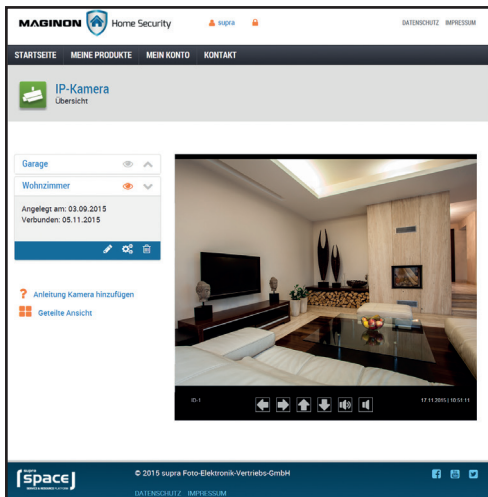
MAGINON Home Security supra DATENSCHUTZ IMPRESSUM

STARTSEITE MEINE PRODUKTE MEIN KONTO KONTAKT

IP-Kamera
Übersicht

Garage

Wohnzimmer

Angelegt am: 03.09.2015
Verbunden: 05.11.2015

Anleitung Kamera hinzufügen

Geteilte Ansicht

ID-1

17.11.2015 | 10:51:11

supra space

© 2015 supra Foto-Elektronik-Vertriebs-GmbH

DATENSCHUTZ IMPRESSUM